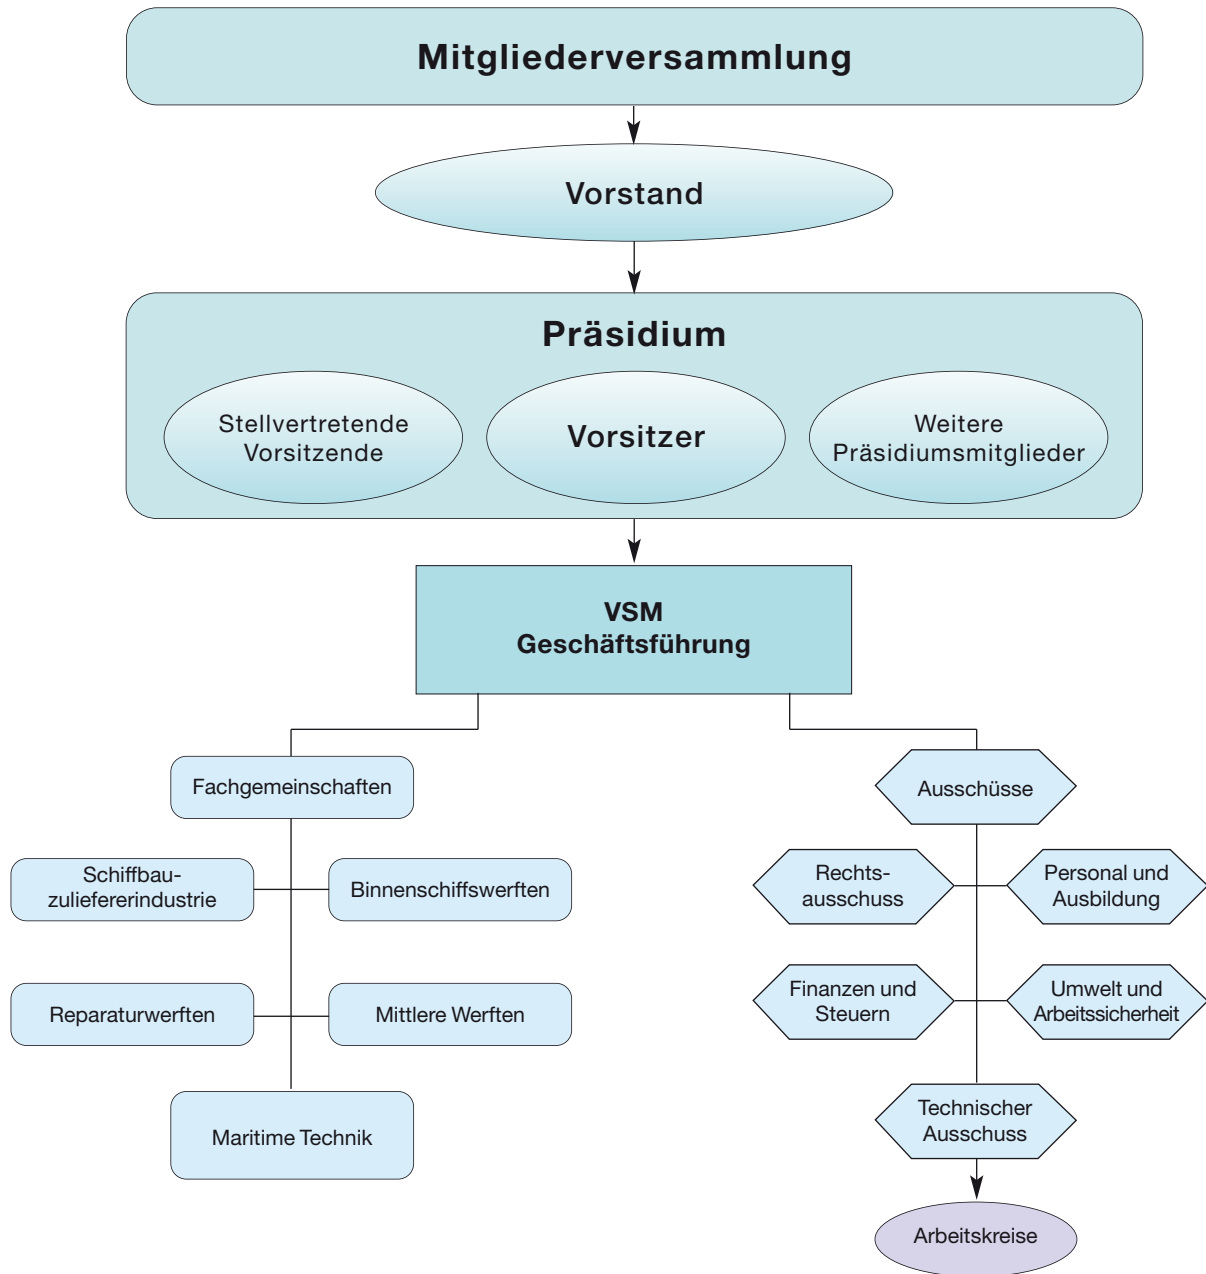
Mitgliederversammlung

Vorstand

Präsidium

Stellvertretende Vorsitzende

Vorsitzer

Weitere Präsidiumsmitglieder

VSM
Geschäftsführung

Fachgemeinschaften

Schiffbau-zuliefererindustrie

Binnenschiffswerften

Reparaturwerften

Mittlere Werften

Maritime Technik

Ausschüsse

Rechts-ausschuss

Personal und Ausbildung

Finanzen und Steuern

Umwelt und Arbeitssicherheit

Technischer Ausschuss

Arbeitskreise